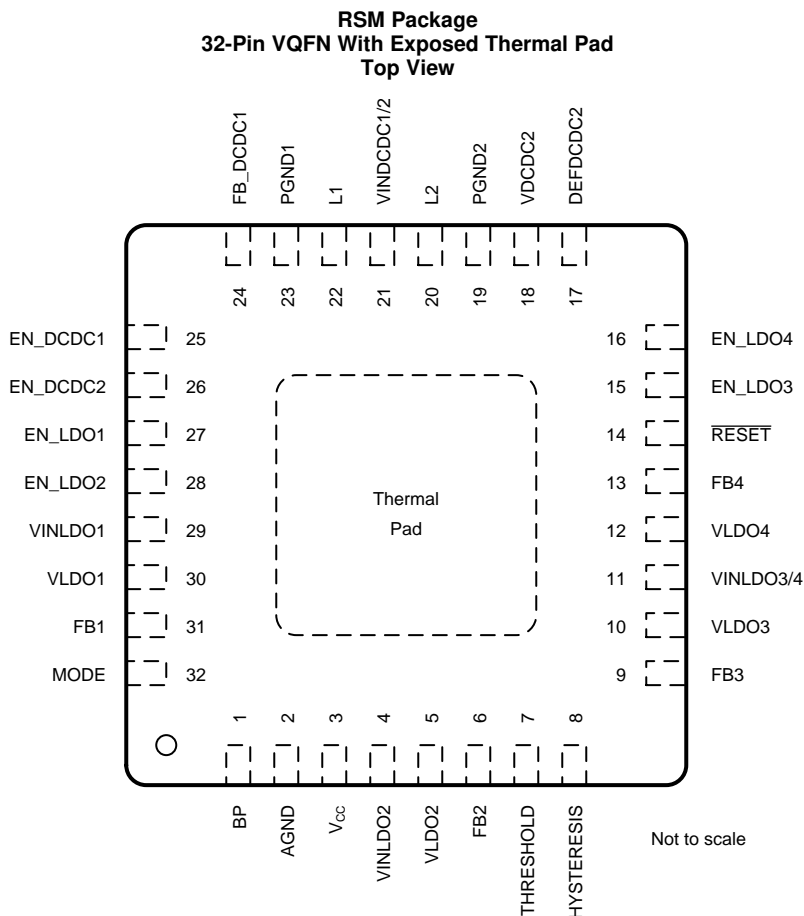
RSM Package
32-Pin VQFN With Exposed Thermal Pad
Top View

FB_DCDC1 PGND1 L1 VINDCDC1/2 L2 PGND2 VDCDC2 DEFDCDC2

24 23 22 21 20 19 18 17

EN_DCDC1 25
EN_DCDC2 26
EN_LDO1 27
EN_LDO2 28
VINLDO1 29
VLDO1 30
FB1 31
MODE 32

Thermal Pad

16 EN_LDO4
15 EN_LDO3
14 $\overline{RESET}$
13 FB4
12 VLDO4
11 VINLDO3/4
10 VLDO3
9 FB3

1 2 3 4 5 6 7 8

BP AGND $V_{CC}$ VINLDO2 VLDO2 FB2 THRESHOLD HYSTERESIS

Not to scale